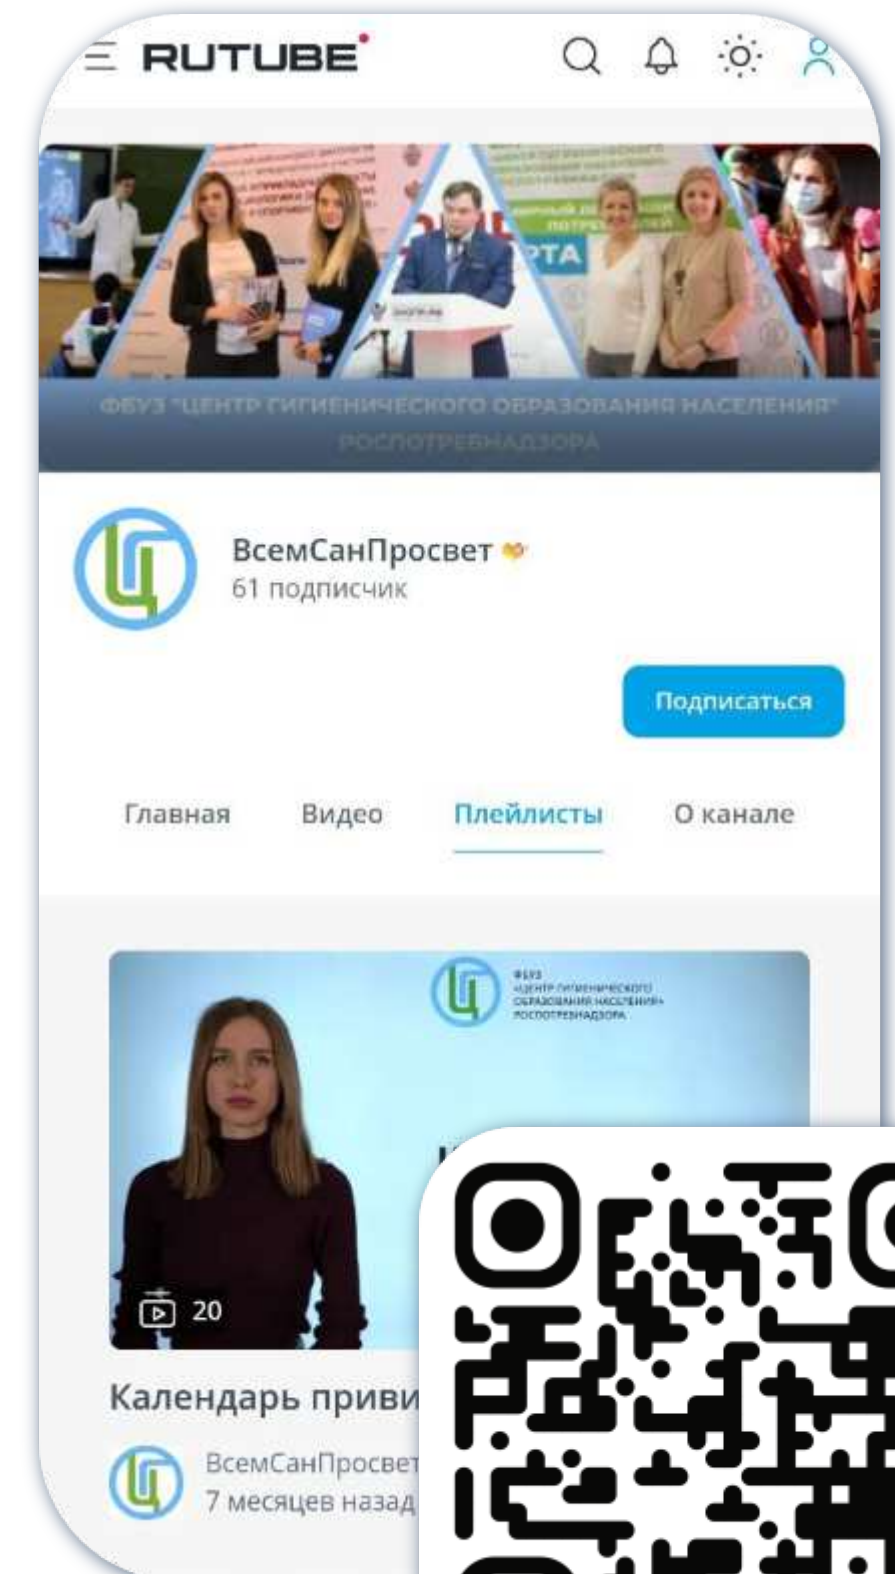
RUTUBE

ФБУЗ "ЦЕНТР ГИГИЕНИЧЕСКОГО ОБРАЗОВАНИЯ НАСЕЛЕНИЯ" РОСПОТРЕБНАДЗОРА

ВсемСанПросвет
61 подписчик

Подписаться

Главная Видео Плейлисты О канале

ФБУЗ «ЦЕНТР ГИГИЕНИЧЕСКОГО ОБРАЗОВАНИЯ НАСЕЛЕНИЯ» РОСПОТРЕБНАДЗОРА

20

Календарь приви

ВсемСанПросвет
7 месяцев назад